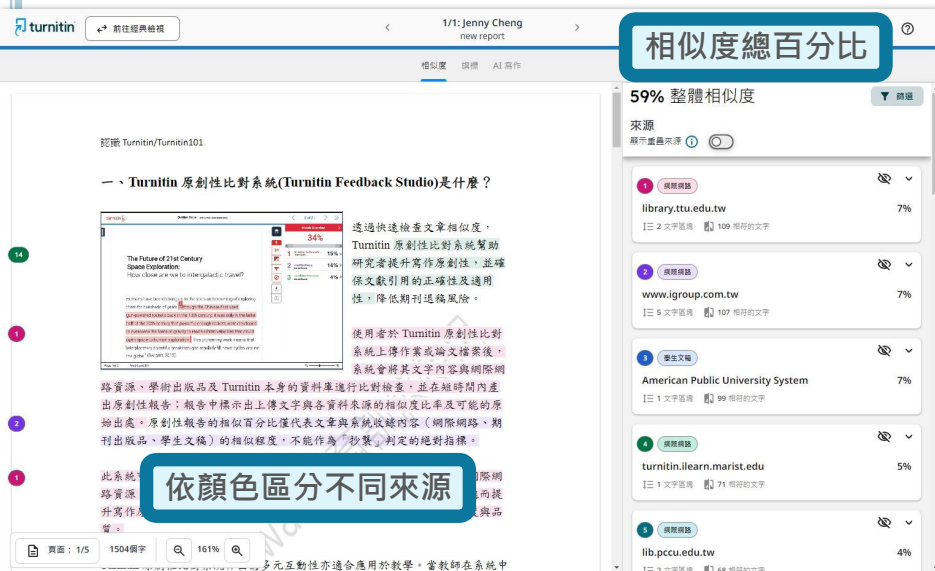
turnitin 前往經典檢視

1/1: Jenny Cheng
new report

相似度總百分比

相似度 摘標 AI 寫作

認識 Turnitin/Turnitin101

一、Turnitin 原創性比對系統(Turnitin Feedback Studio)是什麼？

The Future of 21st Century Space Exploration:
How close are we to intergalactic travel?

34%

透過快速檢查文章相似度，Turnitin 原創性比對系統幫助研究者提升寫作原創性，並確保文獻引用的正確性及適用性，降低期刊退稿風險。

14

1

使用者於 Turnitin 原創性比對系統上傳作業或論文檔案後，系統會將其文字內容與網際網路資源、學術出版品及 Turnitin 本身的資料庫進行比對檢查，並在短時間內產出原創性報告；報告中標示出上傳文字與各資料來源的相似度比率及可能的原始出處。原創性報告的相似百分比僅代表文章與系統收錄內容（網際網路、期刊出版品、學生文稿）的相似程度，不能作為「抄襲」判定的絕對指標。

2

1

此系統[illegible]際網路資源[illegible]而提升寫作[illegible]與品質。

依顏色區分不同來源

頁面：1/5 1504個字 161%

59% 整體相似度

篩選

來源
顯示重疊來源

1 網際網路
library.ttu.edu.tw 7%
2 文字區塊 109 相符的文字

2 網際網路
www.igroup.com.tw 7%
5 文字區塊 107 相符的文字

3 學生文稿
American Public University System 7%
1 文字區塊 99 相符的文字

4 網際網路
turnitin.ilearn.marist.edu 5%
1 文字區塊 71 相符的文字

5 網際網路
lib.pccu.edu.tw 4%